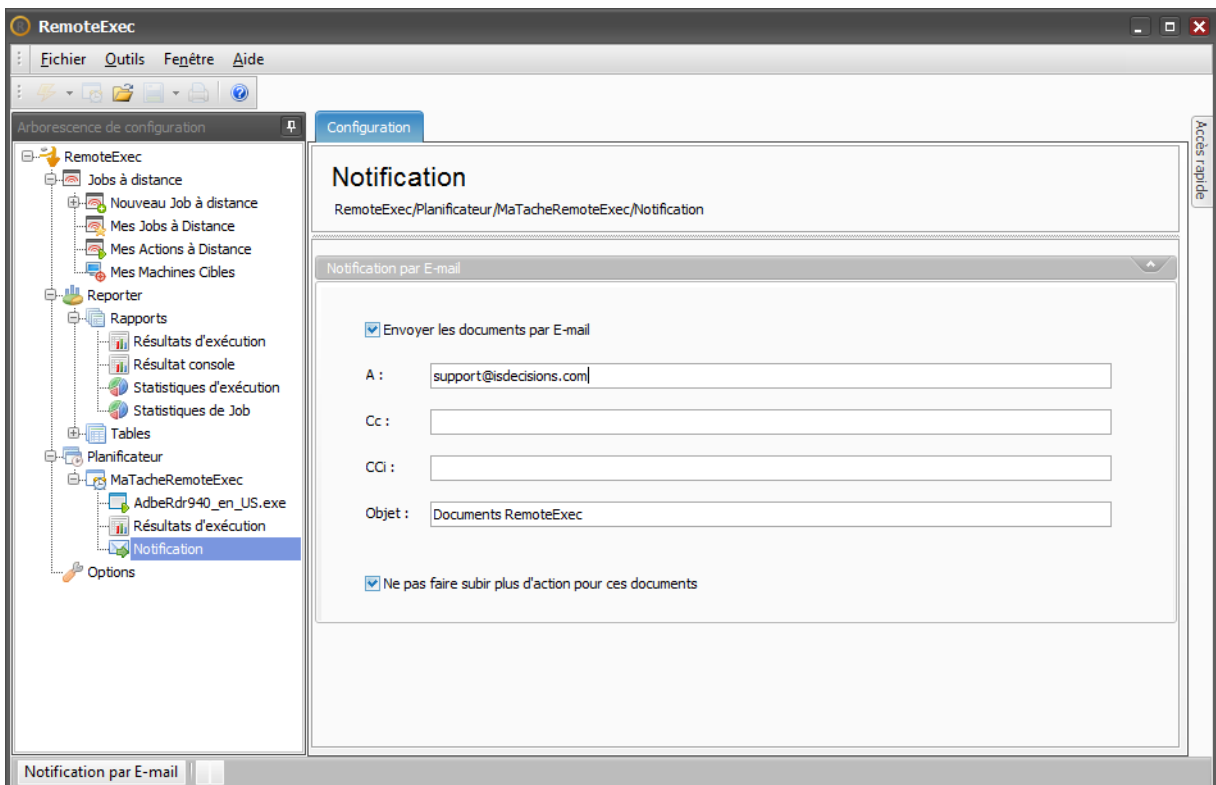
RemoteExec

Fichier Outils Fenêtre Aide

Arborescence de configuration

RemoteExec
Jobs à distance
Nouveau Job à distance
Mes Jobs à Distance
Mes Actions à Distance
Mes Machines Cibles
Reporter
Rapports
Résultats d'exécution
Résultat console
Statistiques d'exécution
Statistiques de Job
Tables
Planificateur
MaTacheRemoteExec
AdbeRdr940_en_US.exe
Résultats d'exécution
Notification
Options

Configuration

Accès rapide

Notification

RemoteExec/Planificateur/MaTacheRemoteExec/Notification

Notification par E-mail

Envoyer les documents par E-mail

A : support@isdecisions.com

Cc :

CCi :

Objet : Documents RemoteExec

Ne pas faire subir plus d'action pour ces documents

Notification par E-mail